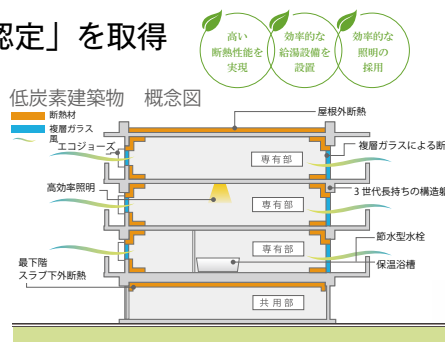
認定」を取得

高い断熱性能を実現

効率的な給湯設備を設置

効率的な照明の採用

低炭素建築物　概念図

断熱材

複層ガラス

風

エコジョーズ

屋根外断熱

複層ガラスによる断

専有部

高効率照明

3 世代長持ちの構造

専有部

専有部

節水型水栓

保温浴槽

最下階
スラブ下外断熱

共用部